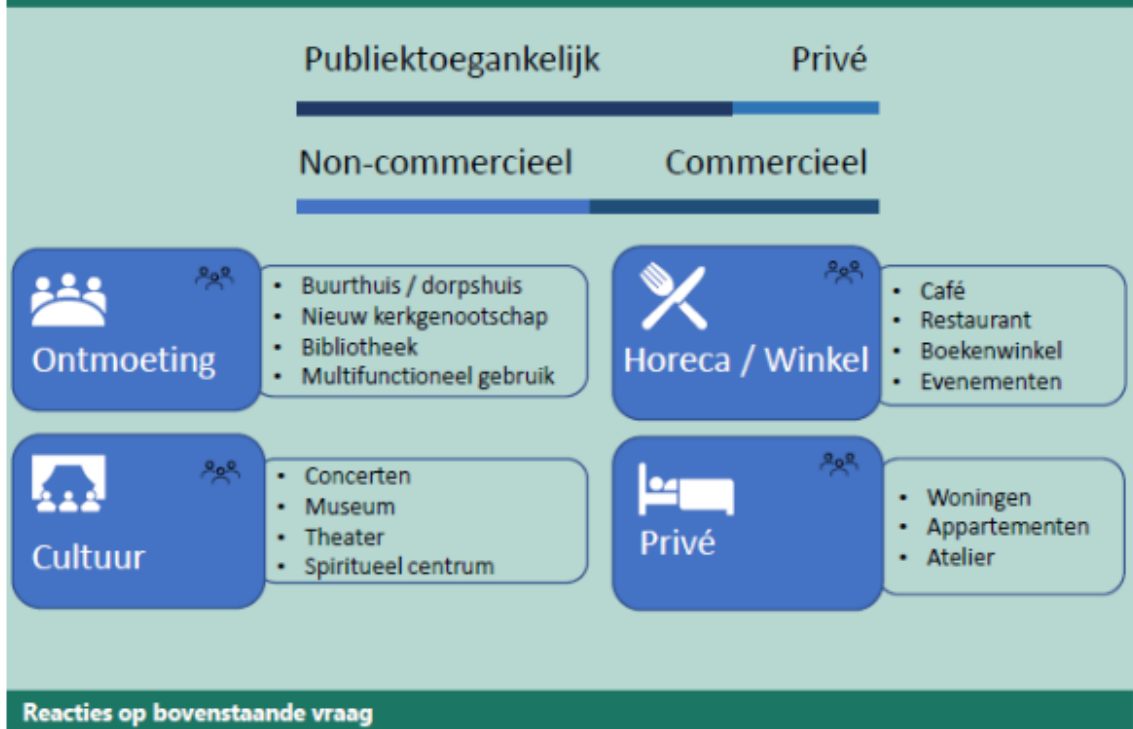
Publiektoegankelijk Privé

Non-commercieel Commercieel

Ontmoeting

- Buurthuis / dorpshuis
- Nieuw kerkgenootschap
- Bibliotheek
- Multifunctioneel gebruik

Horeca / Winkel

- Café
- Restaurant
- Boekenwinkel
- Evenementen

Cultuur

- Concerten
- Museum
- Theater
- Spiritueel centrum

Privé

- Woningen
- Appartementen
- Atelier

Reacties op bovenstaande vraag